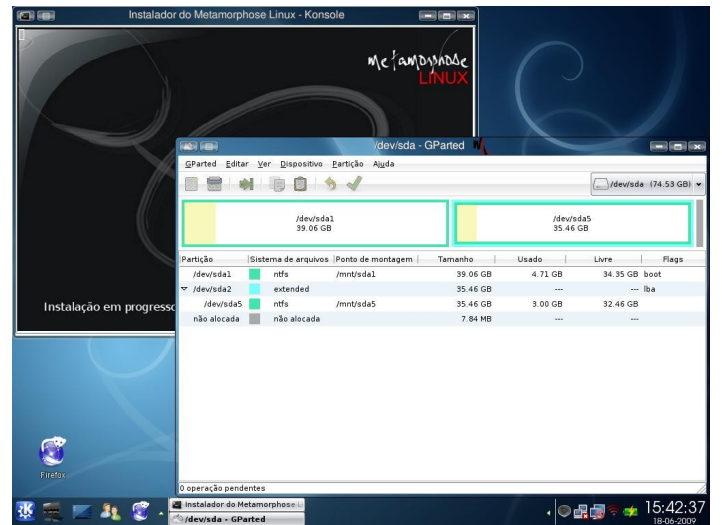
Instalador do Metamorphose Linux - Konsole

Metamorphose
LINUX

Instalação em progresso

/dev/sda - GParted

GParted Editar Ver Dispositivo Partição Ajuda

/dev/sda (74.53 GB)

/dev/sda1
39.06 GB

/dev/sda5
35.46 GB

| Partição | Sistema de arquivos | Ponto de montagem | Tamanho | Usado | Livre | Flags |
|---|---|---|---|---|---|---|
| /dev/sda1 | ntfs | /mnt/sda1 | 39.06 GB | 4.71 GB | 34.35 GB | boot |
| /dev/sda2 | extended | | 35.46 GB | --- | --- | lba |
| /dev/sda5 | ntfs | /mnt/sda5 | 35.46 GB | 3.00 GB | 32.46 GB | |
| não alocada | não alocada | | 7.84 MB | --- | --- | |

0 operação pendentes

Firefox

Instalador do Metamorphose L
/dev/sda - GParted

15:42:37
18-06-2009